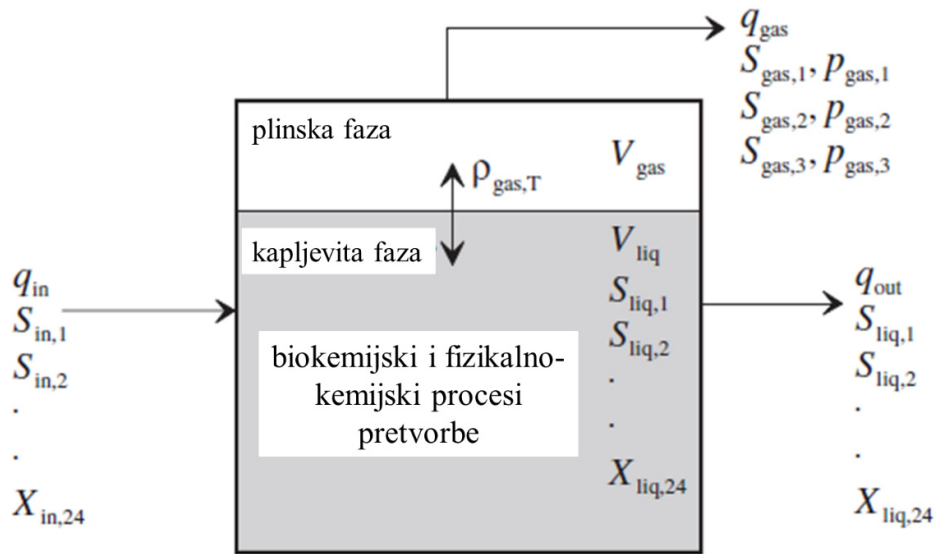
$q_{gas}$
$S_{gas,1}, p_{gas,1}$
$S_{gas,2}, p_{gas,2}$
$S_{gas,3}, p_{gas,3}$

plinska faza

$\rho_{gas,T}$

$V_{gas}$

kapljevita faza

$V_{liq}$
$S_{liq,1}$
$S_{liq,2}$
.
.
$X_{liq,24}$

$q_{in}$
$S_{in,1}$
$S_{in,2}$
.
.
$X_{in,24}$

biokemijski i fizikalno-kemijski procesi pretvorbe

$q_{out}$
$S_{liq,1}$
$S_{liq,2}$
.
.
$X_{liq,24}$